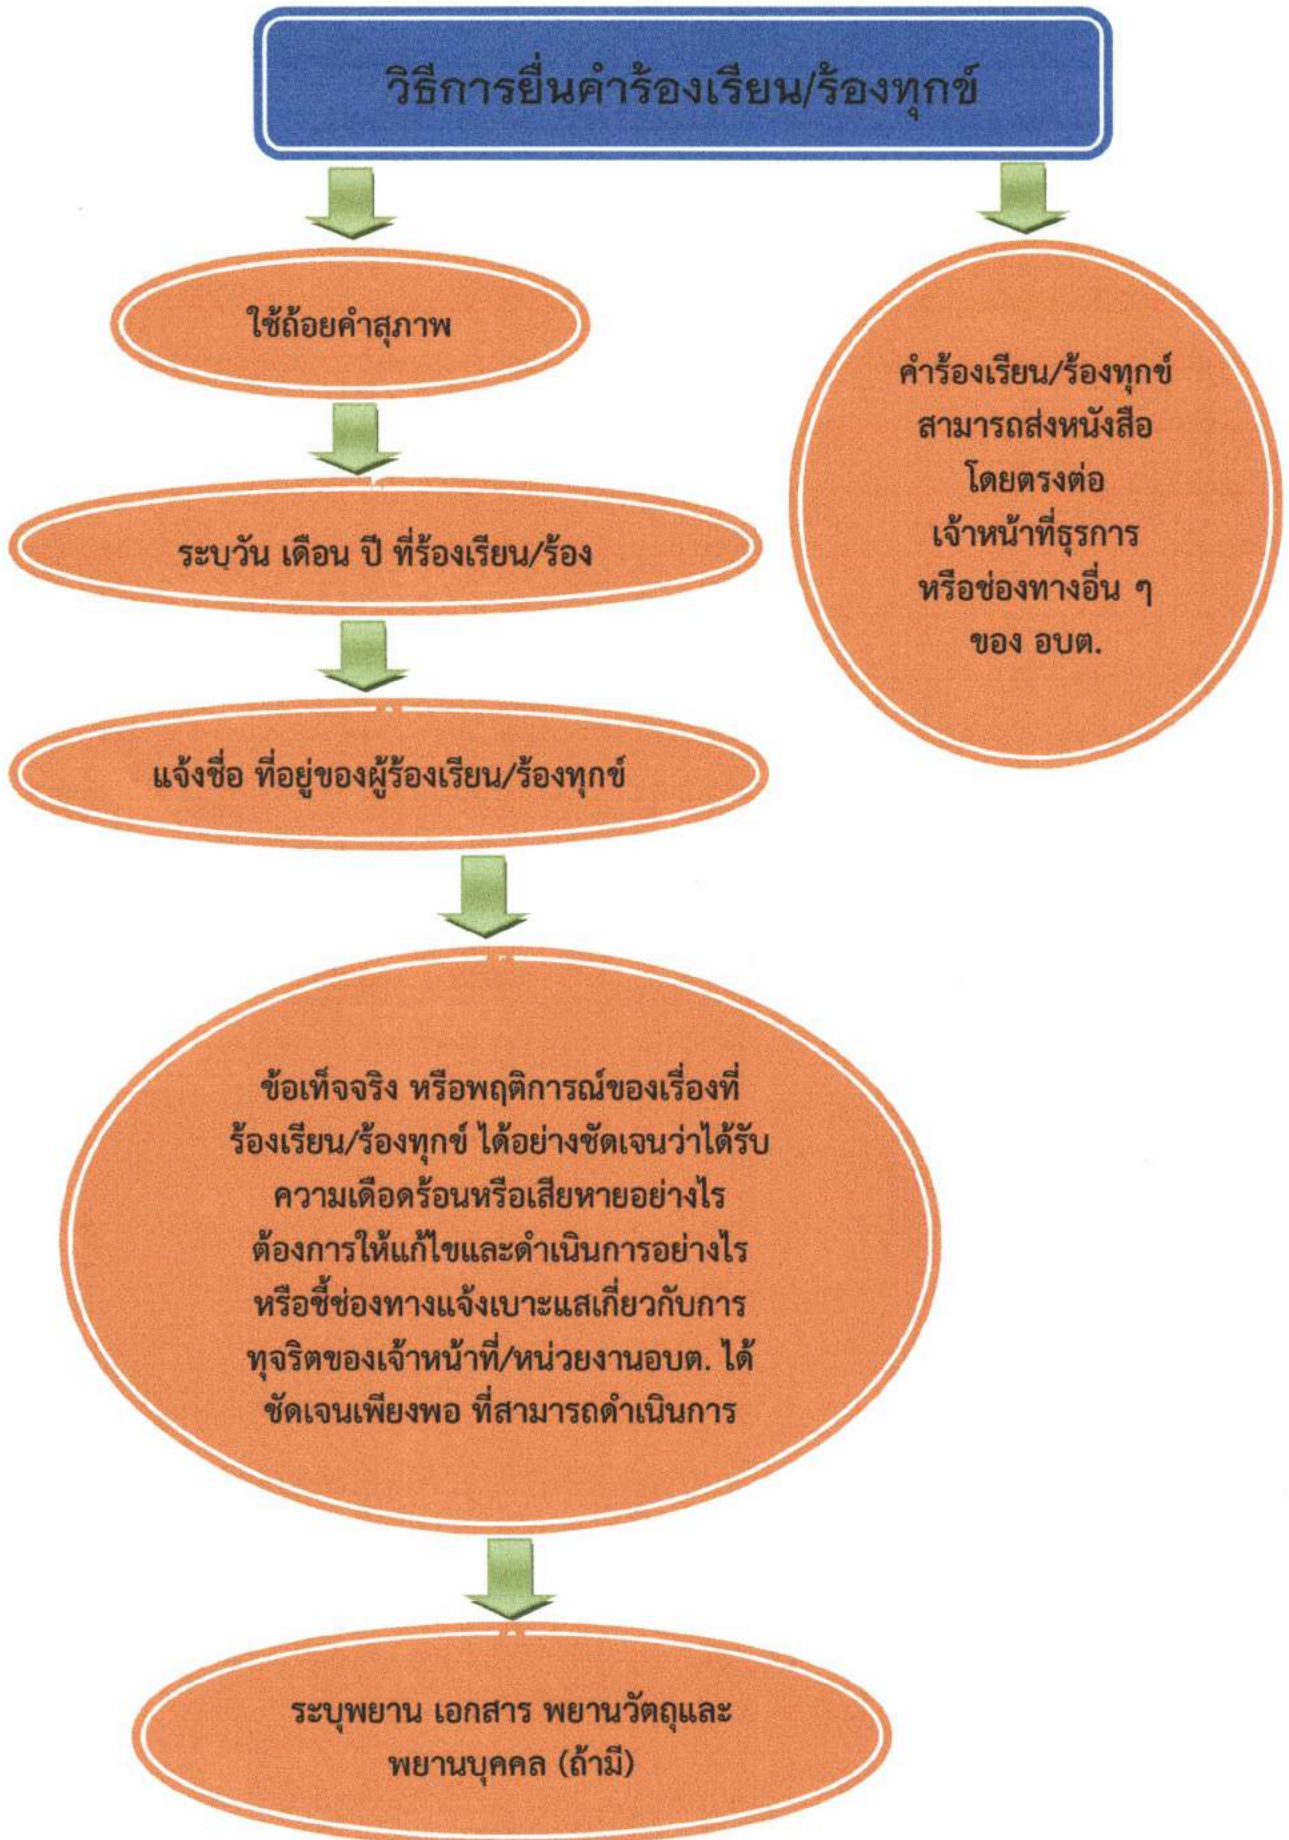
วิธีการยื่นคำร้องเรียน/ร้องทุกข์

ใช้ถ้อยคำสุภาพ

คำร้องเรียน/ร้องทุกข์ สามารถส่งหนังสือ โดยตรงต่อ เจ้าหน้าที่ธุรการ หรือช่องทางอื่น ๆ ของ อบต.

ระบวัน เดือน ปี ที่ร้องเรียน/ร้อง

แจ้งชื่อ ที่อยู่ของผู้ร้องเรียน/ร้องทุกข์

ข้อเท็จจริง หรือพฤติการณ์ของเรื่องที่ร้องเรียน/ร้องทุกข์ ได้อย่างชัดเจนว่าได้รับความเดือดร้อนหรือเสียหายอย่างไร ต้องการให้แก้ไขและดำเนินการอย่างไร หรือชี้ช่องทางแจ้งเบาะแสเกี่ยวกับการทุจริตของเจ้าหน้าที่/หน่วยงานอบต. ได้ชัดเจนเพียงพอ ที่สามารถดำเนินการ

ระบุพยาน เอกสาร พยานวัตถุและ พยานบุคคล (ถ้ามี)